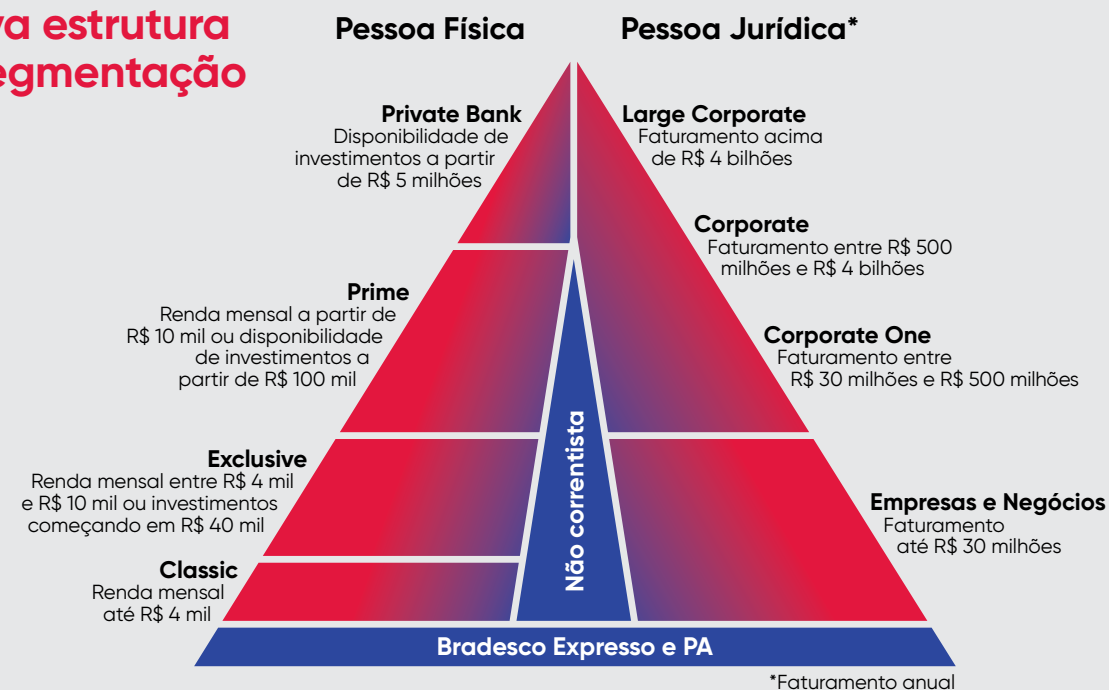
va estrutura
egmentação

Pessoa Física

Pessoa Jurídica*

Private Bank
Disponibilidade de investimentos a partir de R$ 5 milhões

Large Corporate
Faturamento acima de R$ 4 bilhões

Corporate
Faturamento entre R$ 500 milhões e R$ 4 bilhões

Prime
Renda mensal a partir de R$ 10 mil ou disponibilidade de investimentos a partir de R$ 100 mil

Corporate One
Faturamento entre R$ 30 milhões e R$ 500 milhões

Não correntista

Exclusive
Renda mensal entre R$ 4 mil e R$ 10 mil ou investimentos começando em R$ 40 mil

Empresas e Negócios
Faturamento até R$ 30 milhões

Classic
Renda mensal até R$ 4 mil

Bradesco Expresso e PA

*Faturamento anual